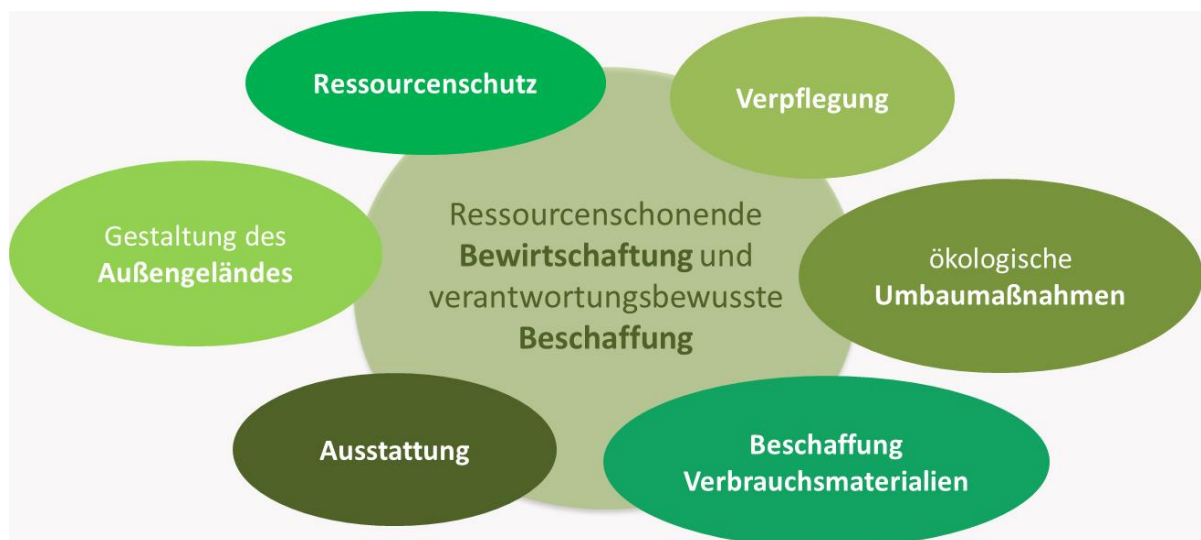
Ressourcenschutz

Verpflegung

Gestaltung des Außengeländes

Ressourcenschonende Bewirtschaftung und verantwortungsbewusste Beschaffung

ökologische Umbaumaßnahmen

Ausstattung

Beschaffung Verbrauchsmaterialien